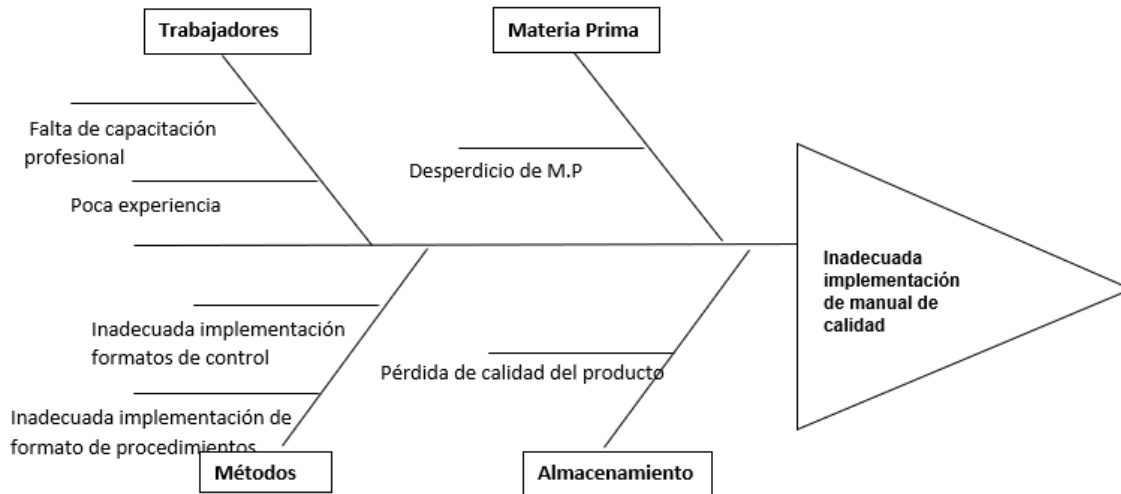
Trabajadores

Materia Prima

Falta de capacitación profesional

Poca experiencia

Desperdicio de M.P

Inadecuada implementación de manual de calidad

Inadecuada implementación formatos de control

Inadecuada implementación de formato de procedimientos

Pérdida de calidad del producto

Métodos

Almacenamiento